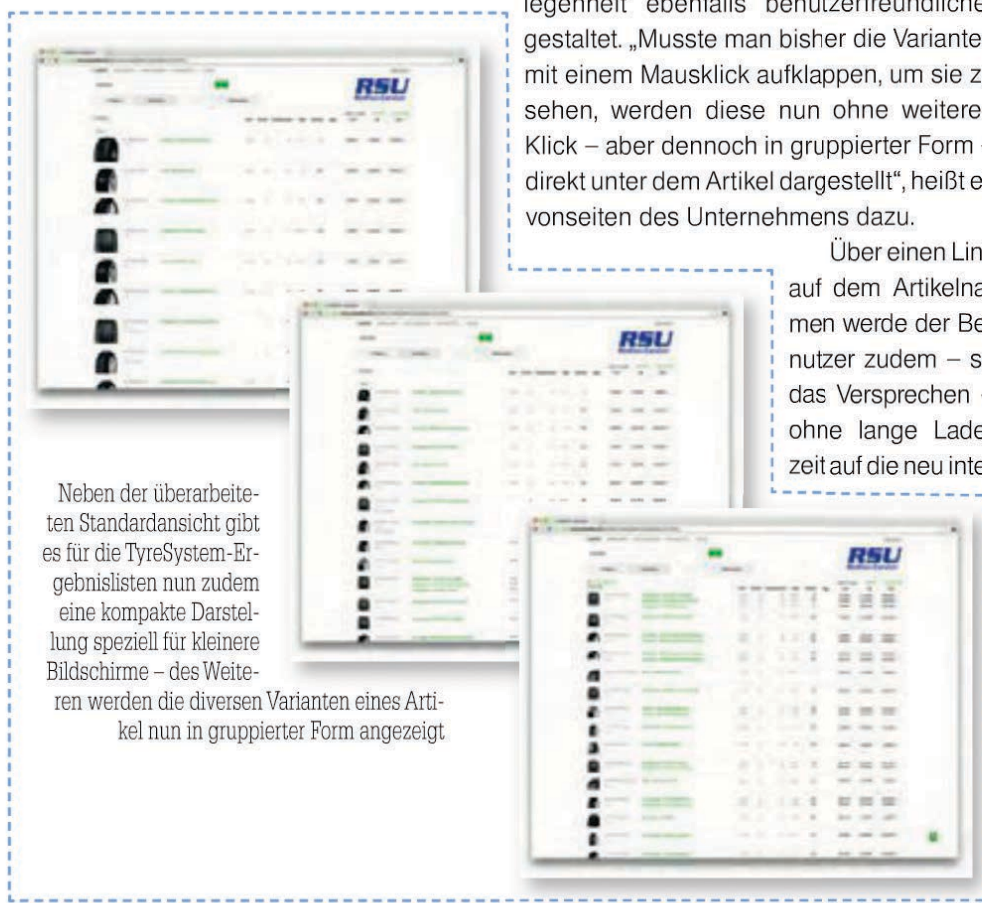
legenheit ebenfalls benutzerfreundlicher gestaltet. „Musste man bisher die Variante mit einem Mausklick aufklappen, um sie z sehen, werden diese nun ohne weitere Klick – aber dennoch in gruppierter Form direkt unter dem Artikel dargestellt", heißt e vonseiten des Unternehmens dazu.

Über einen Lin auf dem Artikelna men werde der Be nutzer zudem – s das Versprechen ohne lange Lade zeit auf die neu inte

RSU

RSU

RSU

Neben der überarbeiteten Standardansicht gibt es für die TyreSystem-Ergebnislisten nun zudem eine kompakte Darstellung speziell für kleinere Bildschirme – des Weiteren werden die diversen Varianten eines Artikel nun in gruppierter Form angezeigt